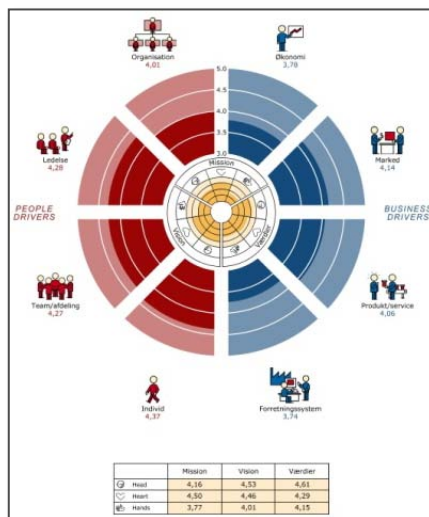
Organisation
4,01

Økonomi
3,78

5,0
4,5
4,0
3,5
3,0

Ledelse
4,28

Marked
4,14

PEOPLE DRIVERS

BUSINESS DRIVERS

Mission
Vision
Værdier

Team/afdeling
4,27

Produkt/service
4,06

Individ
4,37

Forretningssystem
3,74

| | Mission | Vision | Værdier |
|---|---|---|---|
| Head | 4,16 | 4,53 | 4,61 |
| Heart | 4,50 | 4,46 | 4,29 |
| Hands | 3,77 | 4,01 | 4,15 |